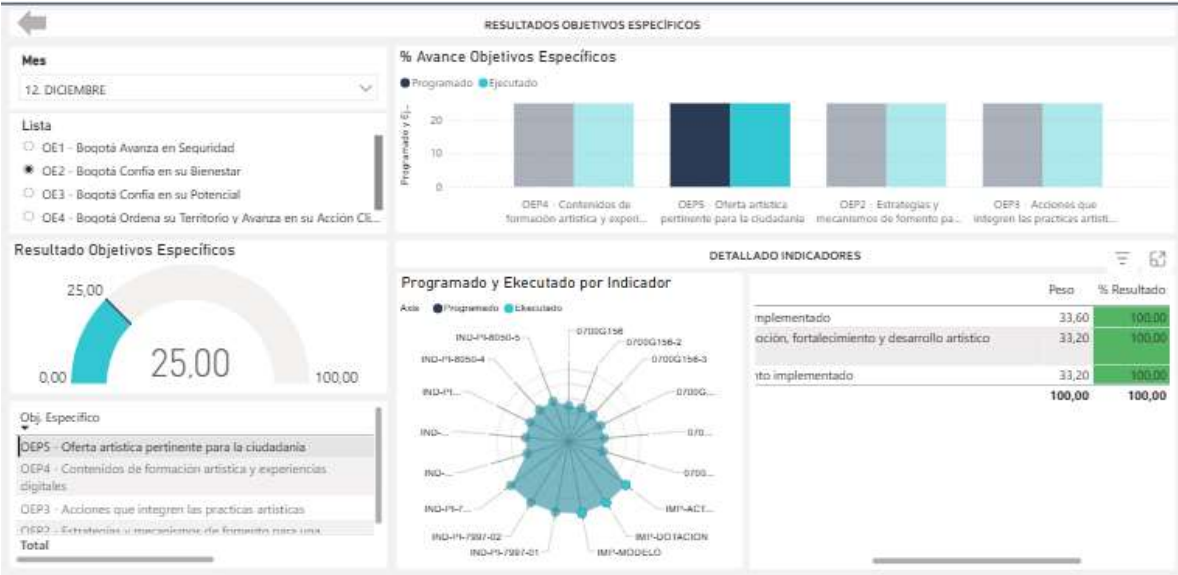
RESULTADOS OBJETIVOS ESPECÍFICOS

Mes

12. DICIEMBRE

Lista

OE1 - Bogotá Avanza en Seguridad

OE2 - Bogotá Confía en su Bienestar

OE3 - Bogotá Confía en su Potencial

OE4 - Bogotá Ordena su Territorio y Avanza en su Acción Cli...

% Avance Objetivos Específicos

Programado Ejecutado

Programado y Ej...

20

10

0

OEP4 - Contenidos de formación artística y experi...

OEP5 - Oferta artística pertinente para la ciudadanía

OEP2 - Estrategias y mecanismos de fomento pa...

OEP3 - Acciones que integren las practicas artísti...

Resultado Objetivos Específicos

25,00

25,00

0,00

100,00

DETALLADO INDICADORES

Programado y Ekecutado por Indicador

Axis Programado Ekecutado

IND-PI-8050-5

0700G156

0700G156-2

IND-PI-8050-4

0700G156-3

IND-PI...

0700G...

IND-...

070...

IND-...

0700...

IND-PI-7...

IMP-ACT...

IND-PI-7997-02

IMP-DOTACION

IND-PI-7997-01

IMP-MODELO

| | Peso | % Resultado |
|---|---|---|
| mplementado | 33,60 | 100,00 |
| oción, fortalecimiento y desarrollo artístico | 33,20 | 100,00 |
| nto implementado | 33,20 | 100,00 |
| | 100,00 | 100,00 |

Obj. Específico

OEP5 - Oferta artística pertinente para la ciudadanía

OEP4 - Contenidos de formacion artística y experiencias digitales

OEP3 - Acciones que integren las practicas artísticas

OEP2 - Estrategias y mecanismos de fomento para una

Total